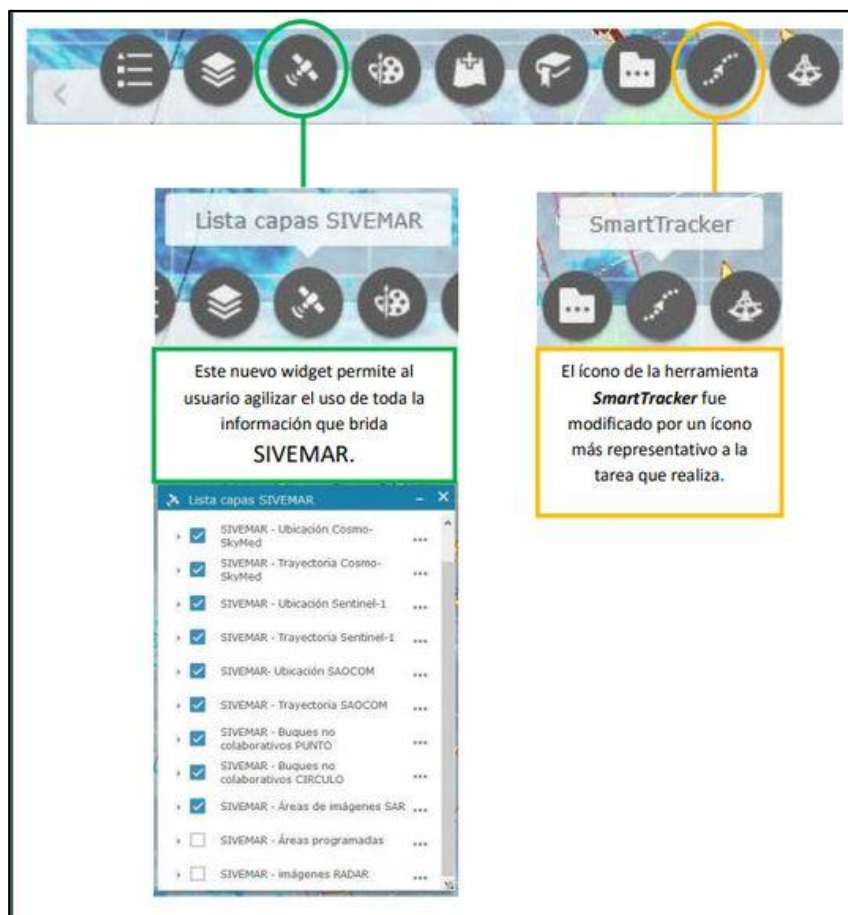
Lista capas SIVEMAR

Este nuevo widget permite al usuario agilizar el uso de toda la información que brida SIVEMAR.

Lista capas SIVEMAR

SIVEMAR - Ubicación Cosmo-SkyMed
SIVEMAR - Trayectoria Cosmo-SkyMed
SIVEMAR - Ubicación Sentinel-1
SIVEMAR - Trayectoria Sentinel-1
SIVEMAR- Ubicación SAOCOM
SIVEMAR - Trayectoria SAOCOM
SIVEMAR - Buques no colaborativos PUNTO
SIVEMAR - Buques no colaborativos CIRCULO
SIVEMAR - Áreas de imágenes SAR
SIVEMAR - Áreas programadas
SIVEMAR - imágenes RADAR

SmartTracker

El ícono de la herramienta ***SmartTracker*** fue modificado por un ícono más representativo a la tarea que realiza.